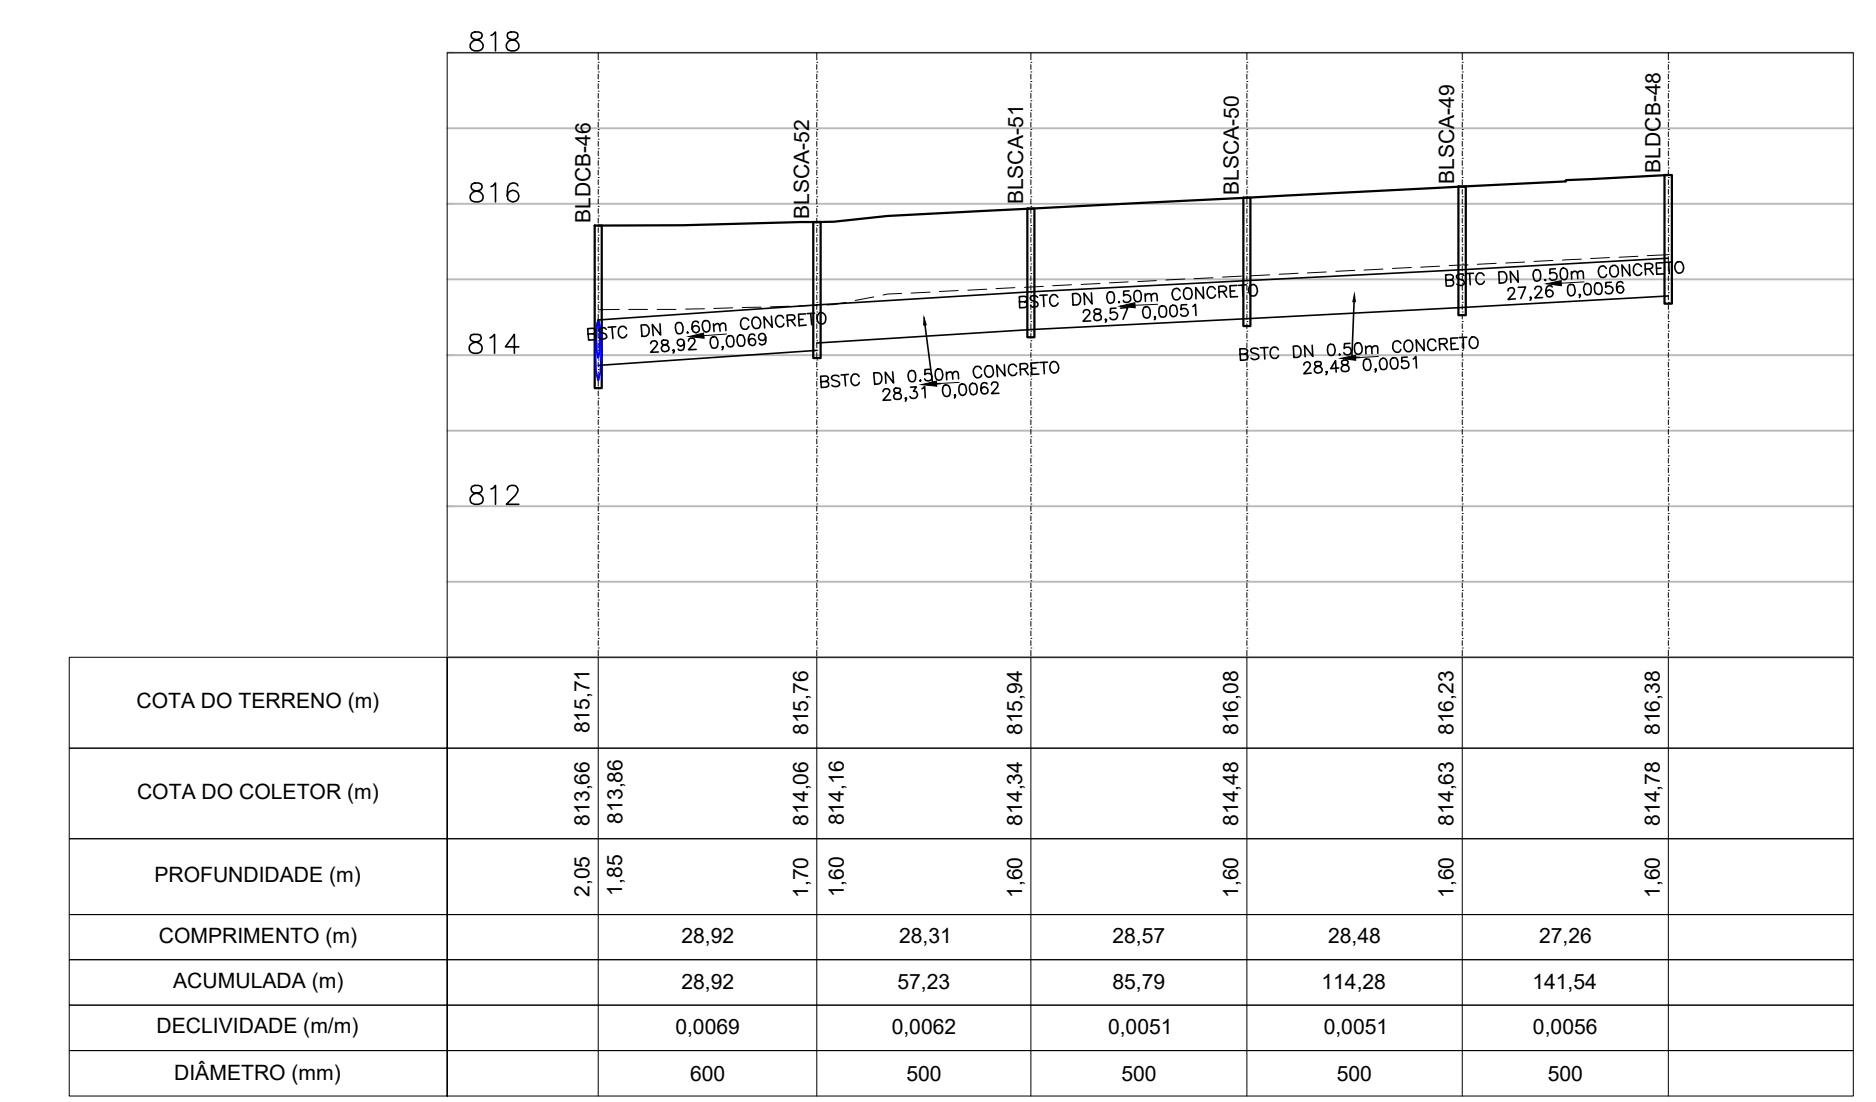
818

816

814

812

BLDCB-46
BLSCA-52
BLSCA-51
BLSCA-50
BLSCA-49
BLDCB-48

BSTC DN 0.60m CONCRETO
28,92 0,0069

BSTC DN 0.50m CONCRETO
28,31 0,0062

BSTC DN 0.50m CONCRETO
28,57 0,0051

BSTC DN 0.50m CONCRETO
28,48 0,0051

BSTC DN 0.50m CONCRETO
27,26 0,0056

| COTA DO TERRENO (m) | 815,71 | 815,76 | 815,94 | 816,08 | 816,23 | 816,38 | |
|---|---|---|---|---|---|---|---|
| COTA DO COLETOR (m) | 813,66 813,86 | 814,06 814,16 | 814,34 | 814,48 | 814,63 | 814,78 | |
| PROFUNDIDADE (m) | 2,05 1,85 | 1,70 1,60 | 1,60 | 1,60 | 1,60 | 1,60 | |
| COMPRIMENTO (m) | | 28,92 | 28,31 | 28,57 | 28,48 | 27,26 | |
| ACUMULADA (m) | | 28,92 | 57,23 | 85,79 | 114,28 | 141,54 | |
| DECLIVIDADE (m/m) | | 0,0069 | 0,0062 | 0,0051 | 0,0051 | 0,0056 | |
| DIÂMETRO (mm) | | 600 | 500 | 500 | 500 | 500 | |